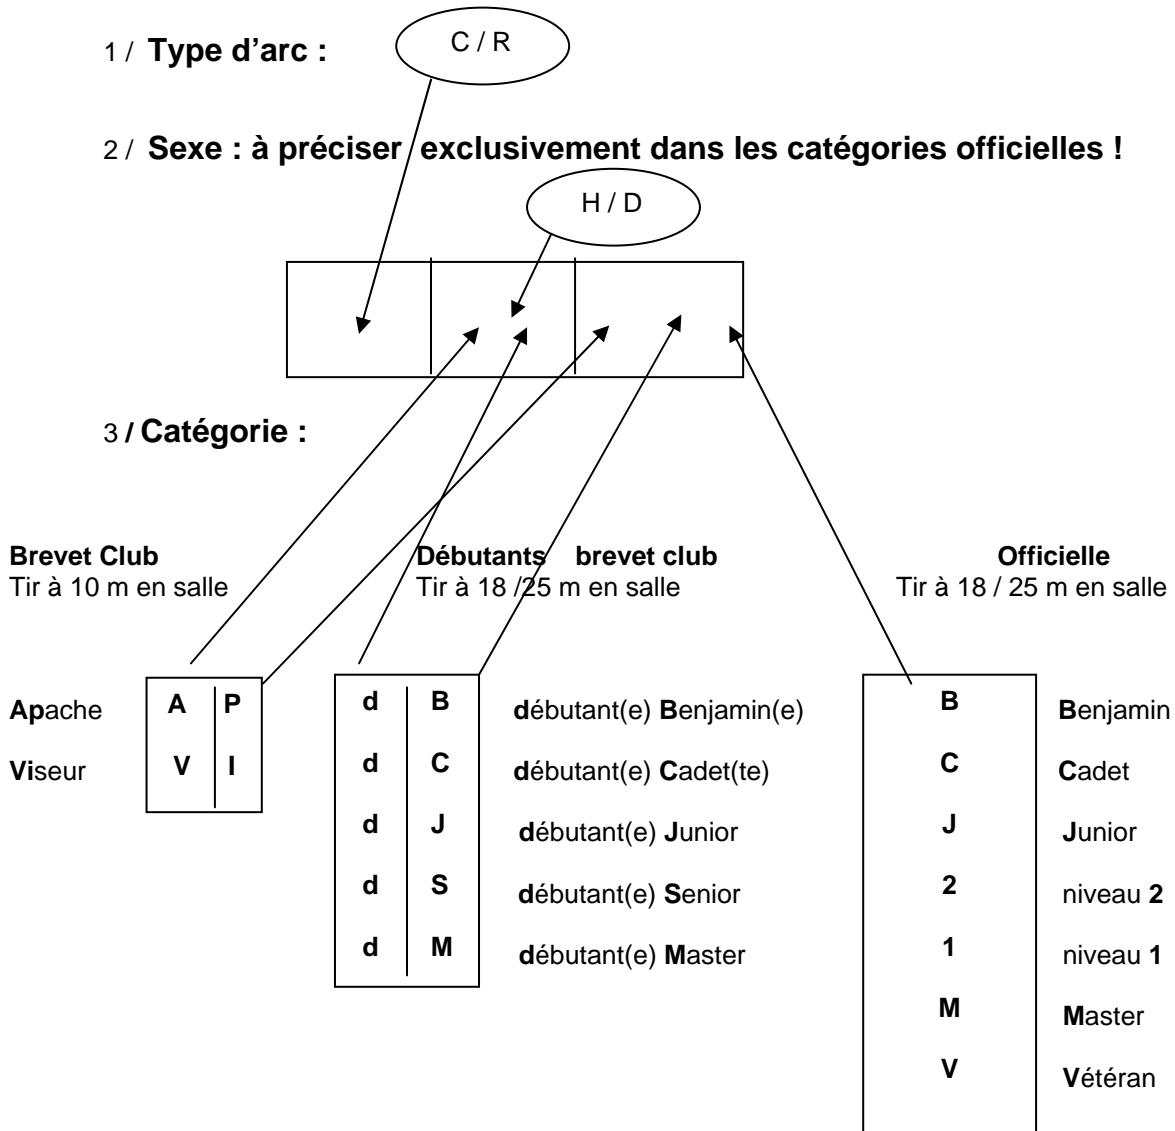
1 / **Type d'arc :** C / R

2 / **Sexe : à préciser exclusivement dans les catégories officielles !**

H / D

3 / **Catégorie :**

**Brevet Club**
Tir à 10 m en salle

**Débutants brevet club**
Tir à 18 /25 m en salle

**Officielle**
Tir à 18 / 25 m en salle

| | | |
|---|---|---|
| **Ap**ache | A | P |
| **Vi**seur | V | I |

| | | |
|---|---|---|
| d | B | **d**ébutant(e) **B**enjamin(e) |
| d | C | **d**ébutant(e) **C**adet(te) |
| d | J | **d**ébutant(e) **J**unior |
| d | S | **d**ébutant(e) **S**enior |
| d | M | **d**ébutant(e) **M**aster |

| | |
|---|---|
| B | **B**enjamin |
| C | **C**adet |
| J | **J**unior |
| 2 | niveau **2** |
| 1 | niveau **1** |
| M | **M**aster |
| V | **V**étéran |